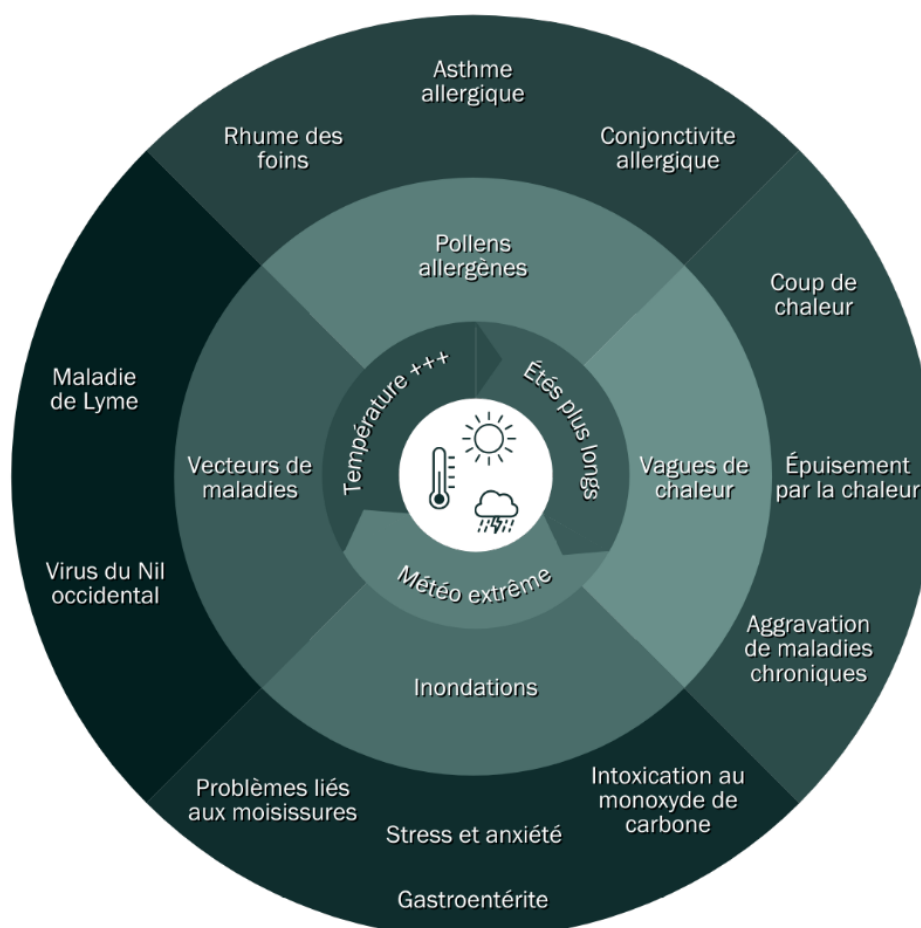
Asthme allergique

Rhume des foins

Conjonctivite allergique

Pollens allergènes

Coup de chaleur

Maladie de Lyme

Température +++

Étés plus longs

Vecteurs de maladies

Vagues de chaleur

Épuisement par la chaleur

Virus du Nil occidental

Météo extrême

Aggravation de maladies chroniques

Inondations

Problèmes liés aux moisissures

Intoxication au monoxyde de carbone

Stress et anxiété

Gastroentérite